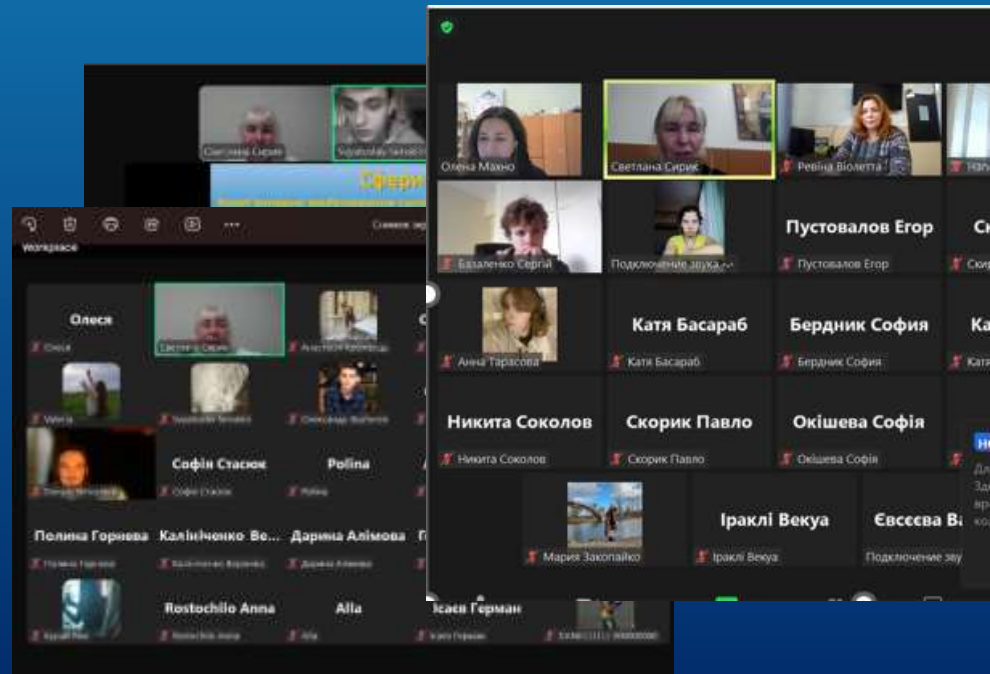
Светлана Сирик
Svyatoslav Yaroshenko
Сфери

Workplace

Олеся
Олеся
Светлана Сирик
Анастасія Кравченко
Weria
Svyatoslav Yaroshenko
Олександр Boyrenko
Тимур Ягнешенко
Софія Стасюк
Софія Стасюк
Polina
Polina
Полина Горнева
Калініченко Ве...
Дарина Алімова
Полина Горнева
Калініченко Вероніка
Дарина Алімова
Rostochilo Anna
Alla
Ісаєв Герман
Rostochilo Anna
Alla
Ісаєв Герман

Олена Махно
Светлана Сирик
Ревіна Віолетта
Базаленко Сергій
Подключение звука...
Пустовалов Егор
Пустовалов Егор
Анна Тарасова
Катя Басараб
Катя Басараб
Бердник София
Бердник София
Никита Соколов
Никита Соколов
Скорик Павло
Скорик Павло
Окішева Софія
Окішева Софія
Мария Закопайко
Іраклі Векуа
Іраклі Векуа
Євсєєва В
Подключение зву